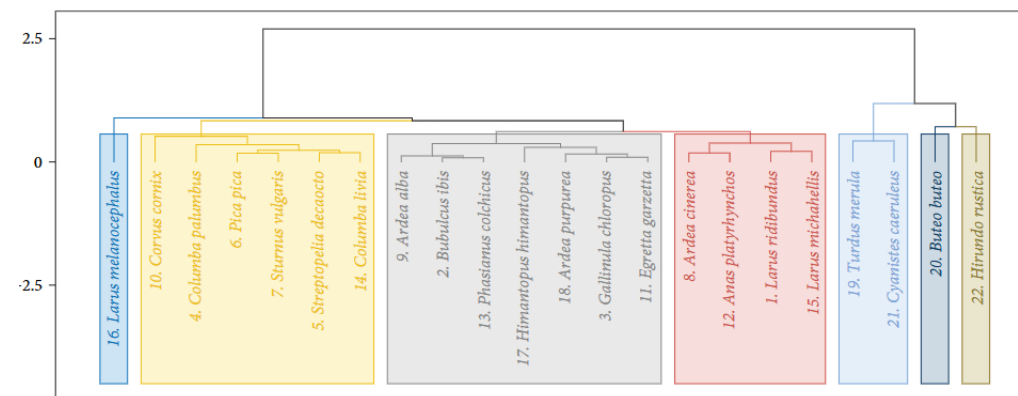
2.5

0

-2.5

16. Larus melanocephalus

10. Corvus cornix
4. Columba palumbus
6. Pica pica
7. Sturnus vulgaris
5. Streptopelia decaocto
14. Columba livia

9. Ardea alba
2. Bubulcus ibis
13. Phasianus colchicus
17. Himantopus himantopus
18. Ardea purpurea
3. Gallinula chloropus
11. Egretta garzetta

8. Ardea cinerea
12. Anas platyrhynchos
1. Larus ridibundus
15. Larus michahellis

19. Turdus merula
21. Cyanistes caeruleus

20. Buteo buteo

22. Hirundo rustica